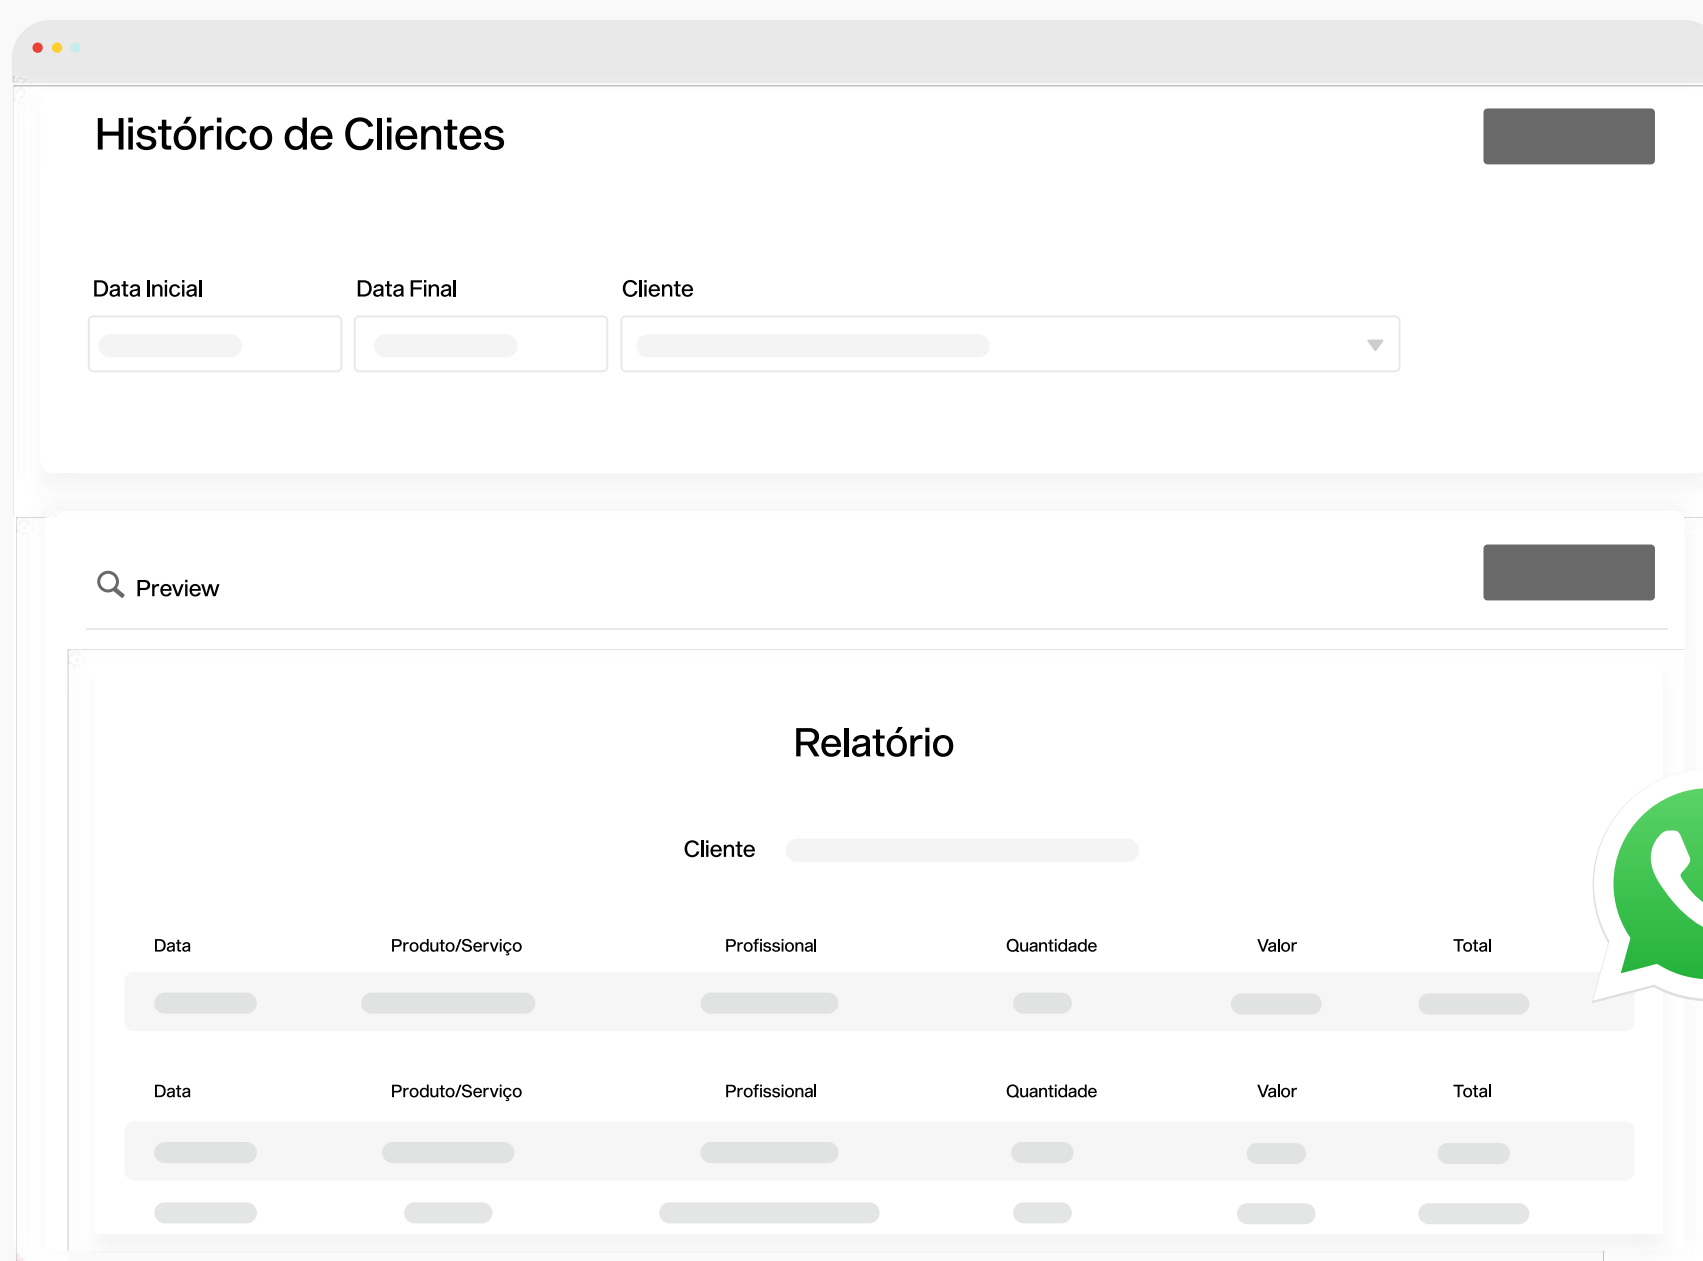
Histórico de Clientes

Data Inicial

Data Final

Cliente

Preview

Relatório

Cliente

| Data | Produto/Serviço | Profissional | Quantidade | Valor | Total |
|---|---|---|---|---|---|

| Data | Produto/Serviço | Profissional | Quantidade | Valor | Total |
|---|---|---|---|---|---|